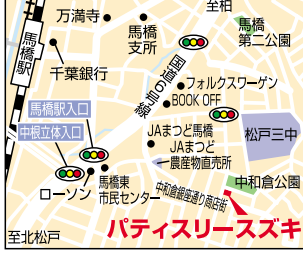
万満寺
全和
馬橋第二公園
馬橋駅
馬橋支所
千葉銀行
国道6号線
フォルクスワーゲン
BOOK OFF
馬橋駅入口
中根立体入口
JAまつど馬橋
JAまつど農産物直売所
松戸三中
中和倉公園
中和倉銀座通り商店街
ローソン
馬橋東市民センター
パティスリースズキ
至北松戸